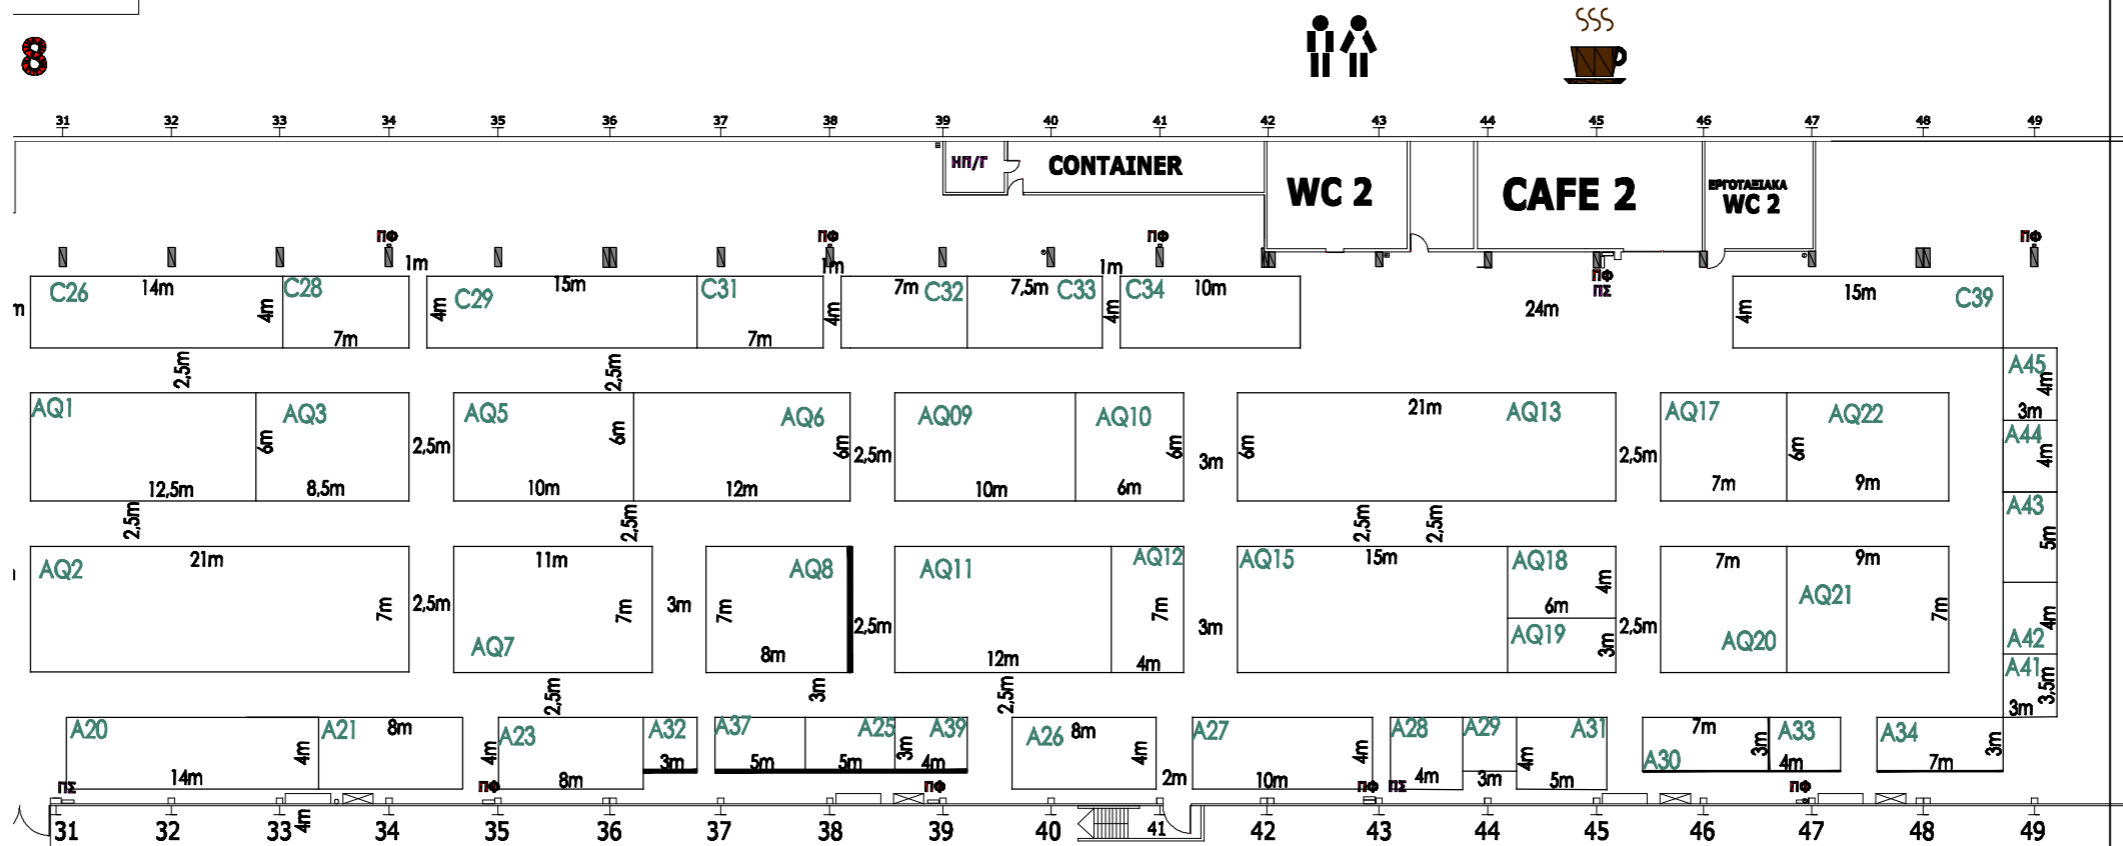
8

31 32 33 34 35 36 37 38 39 40 41 42 43 44 45 46 47 48 49

ΗΠ/Γ CONTAINER WC 2 CAFE 2 ΕΡΓΟΤΑΞΙΑΚΑ WC 2

ΠΦ ΠΦ ΠΦ ΠΦ ΠΣ ΠΦ

1m 1m 1m

C26 14m 4m C28 7m
4m C29 15m C31 7m 4m
7m C32 7,5m C33 4m
C34 10m
24m
4m 15m C39

2,5m 2,5m

AQ1 6m AQ3 12,5m 8,5m 2,5m
AQ5 6m AQ6 10m 12m 6m 2,5m
AQ09 AQ10 6m 10m 6m 3m
6m 21m AQ13 2,5m
AQ17 6m AQ22 7m 9m
A45 4m 3m A44 4m A43 5m

2,5m 2,5m 2,5m 2,5m

AQ2 21m 7m 2,5m
11m 7m AQ7 3m
7m AQ8 8m 2,5m
AQ11 AQ12 7m 12m 4m 3m
AQ15 15m AQ18 4m 6m AQ19 3m 2,5m
7m 9m AQ21 7m AQ20
A42 4m A41 3,5m 3m

2,5m 3m 2,5m

A20 14m 4m A21 8m
4m A23 8m A32 3m
A37 5m A25 5m A39 3m 4m
A26 8m 4m 2m
A27 10m 4m
A28 4m A29 3m 4m A31 5m
7m 3m A30 A33 4m
A34 7m 3m

ΠΣ ΠΦ ΠΦ ΠΦ ΠΣ ΠΦ

31 32 33 4m 34 35 36 37 38 39 40 41 42 43 44 45 46 47 48 49